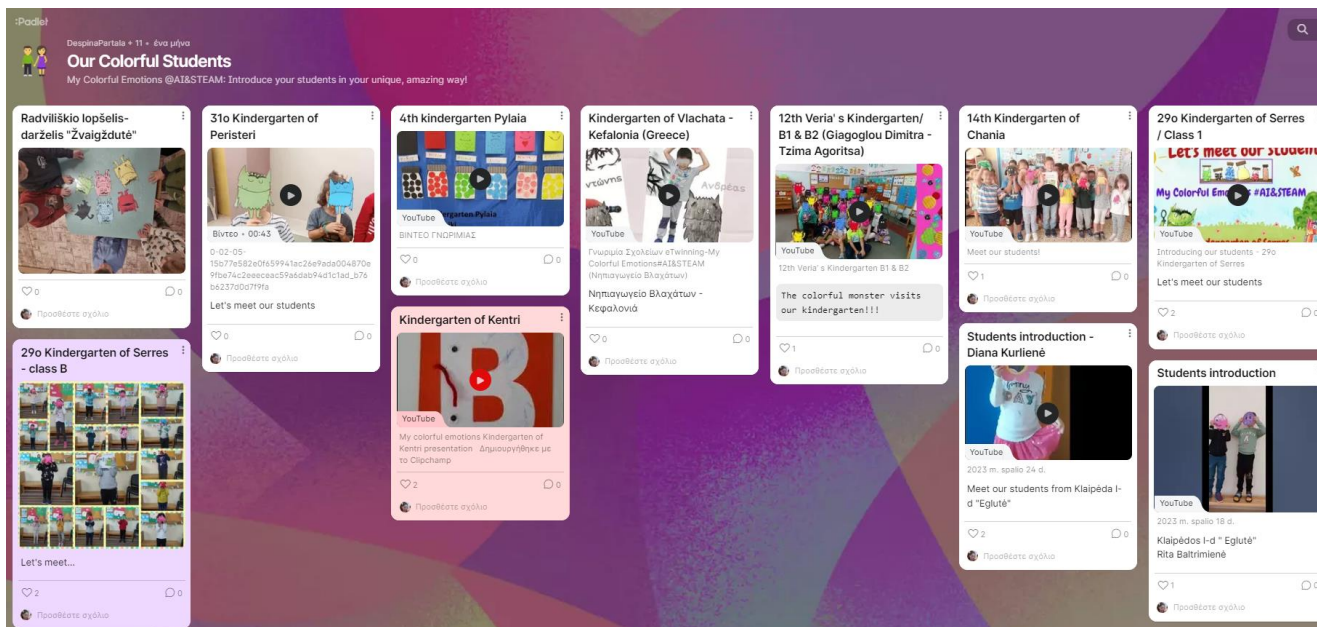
:Padlet

DespinaPertala + 11 • ένα μήνα

Our Colorful Students

My Colorful Emotions @AI&STEAM: Introduce your students in your unique, amazing way!

Radviliškio lopšelis-darželis "Žvaigždutė"

♡0 ○0

Προσθέστε σχόλιο

29o Kindergarten of Serres - class B

Let's meet...

♡2 ○0

Προσθέστε σχόλιο

31o Kindergarten of Peristeri

Βίντεο • 00:43

0-02-05-15b77e582e0f659941ac26e9ada004870e9fbe74c2eeeceac59a6dab94d1c1ad_b76b6237d0d7f9fa

Let's meet our students

♡0 ○0

Προσθέστε σχόλιο

4th kindergarten Pylaia

YouTube

ΒΙΝΤΕΟ ΓΝΩΡΙΜΙΑΣ

♡0 ○0

Προσθέστε σχόλιο

Kindergarten of Kentri

YouTube

My colorful emotions Kindergarten of Kentri presentation Δημιουργήθηκε με το Clipchamp

♡2 ○0

Προσθέστε σχόλιο

Kindergarten of Vlachata - Kefalonia (Greece)

YouTube

Γνωριμία Σχολείων eTwinning-My Colorful Emotions#AI&STEAM (Νηπιαγωγείο Βλαχάτων)

Νηπιαγωγείο Βλαχάτων - Κεφαλονιά

♡0 ○0

Προσθέστε σχόλιο

12th Veria' s Kindergarten/ B1 & B2 (Giagoglou Dimitra - Tzima Agoritsa)

YouTube

12th Veria' s Kindergarten B1 & B2

The colorful monster visits our kindergarten!!!

♡1 ○0

Προσθέστε σχόλιο

14th Kindergarten of Chania

YouTube

Meet our students!

♡1 ○0

Προσθέστε σχόλιο

Students introduction - Diana Kurlienė

YouTube

2023 m. spalio 24 d.

Meet our students from Klaipėda l-d "Eglutė"

♡2 ○0

Προσθέστε σχόλιο

29o Kindergarten of Serres / Class 1

Let's meet our students

YouTube

Introducing our students - 29o Kindergarten of Serres

Let's meet our students

♡2 ○0

Προσθέστε σχόλιο

Students introduction

YouTube

2023 m. spalio 18 d.

Klaipėdos l-d " Eglutė" Rita Baltrimienė

♡1 ○0

Προσθέστε σχόλιο